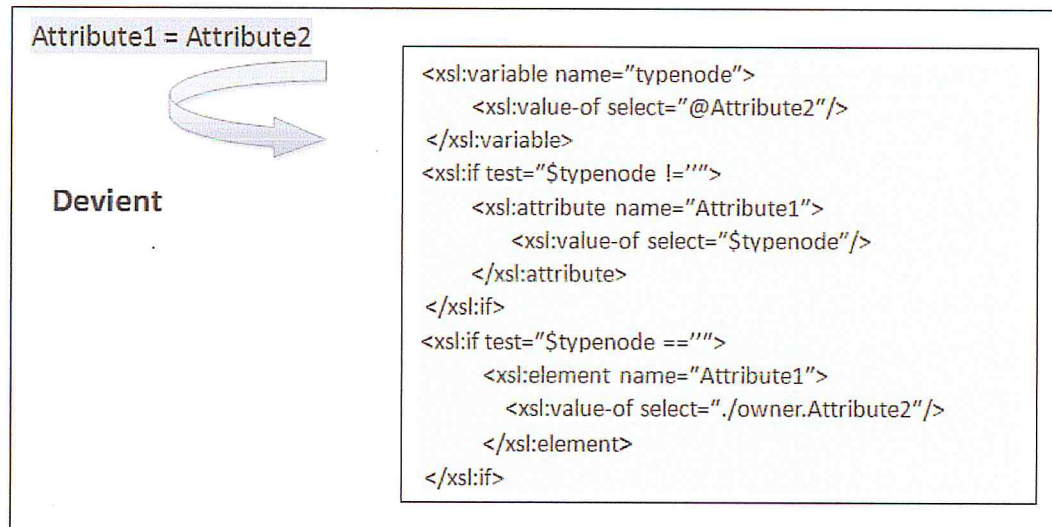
Attribute1 = Attribute2

Devient

<xsl:variable name="typenode">
<xsl:value-of select="@Attribute2"/>
</xsl:variable>
<xsl:if test="$typenode !=''">
<xsl:attribute name="Attribute1">
<xsl:value-of select="$typenode"/>
</xsl:attribute>
</xsl:if>
<xsl:if test="$typenode ==''">
<xsl:element name="Attribute1">
<xsl:value-of select="./owner.Attribute2"/>
</xsl:element>
</xsl:if>